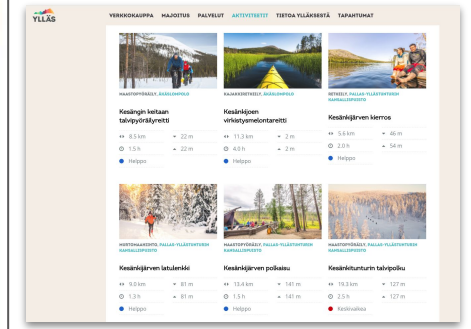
YLLÄS

VERKKOKAUPPA MAJOITUS PALVELUT AKTIVITEETIT TIETOA YLLÄKSESTÄ TAPAHTUMAT

MAASTOPYÖRÄILY, ÄKÄSLOMPOLO

Kesängin keitaan talvipyöräilyreitti

8.5 km 22 m
1.5 h 22 m
Helppo

KAJAKKIRETKEILY, ÄKÄSLOMPOLO

Kesänkijoen virkistysmelontareitti

11.3 km 2 m
4.0 h 2 m
Helppo

RETKEILY, PALLAS-YLLÄSTUNTURIN KANSALLISPUISTO

Kesänkijärven kierros

5.6 km 46 m
2.0 h 54 m
Helppo

MURTOMAAHIIHTO, PALLAS-YLLÄSTUNTURIN KANSALLISPUISTO

Kesänkijärven latulenkki

9.0 km 81 m
1.3 h 81 m
Helppo

MAASTOPYÖRÄILY, PALLAS-YLLÄSTUNTURIN KANSALLISPUISTO

Kesänkijärven polkaisu

13.4 km 141 m
1.5 h 141 m
Helppo

MAASTOPYÖRÄILY, PALLAS-YLLÄSTUNTURIN KANSALLISPUISTO

Kesänkitunturin talvipolku

19.3 km 127 m
2.5 h 127 m
Keskivaikea